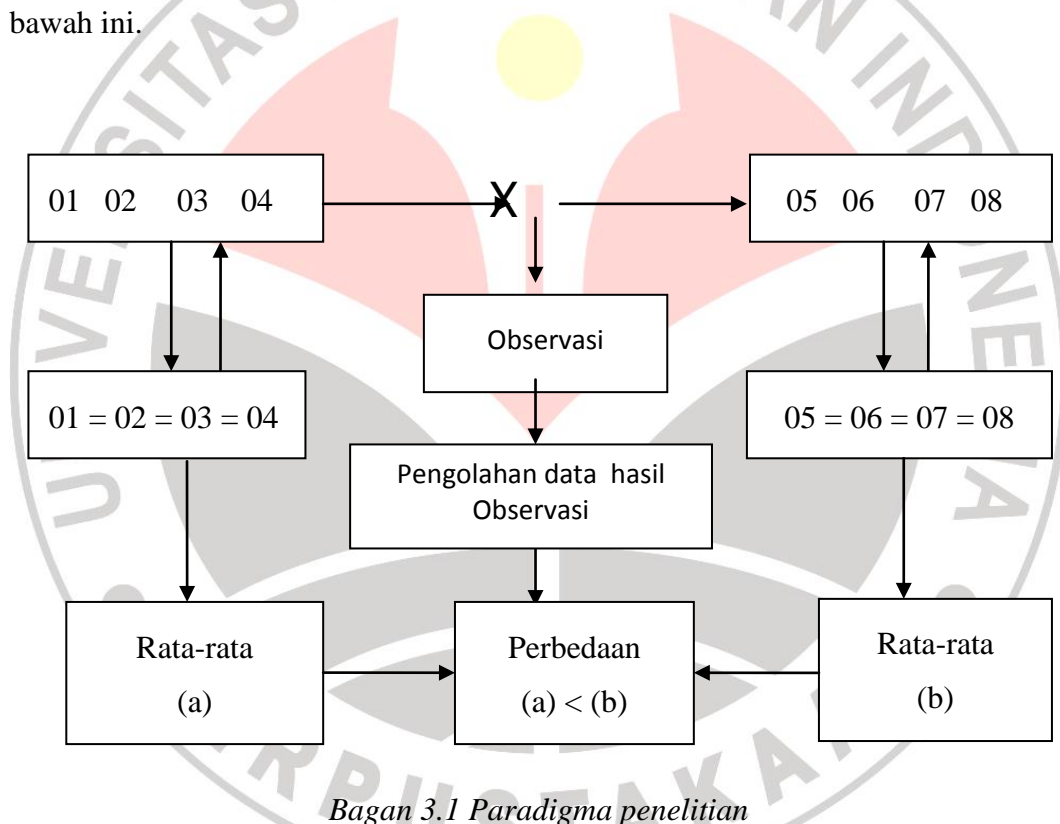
bawah ini.

01 02 03 04

X

05 06 07 08

Observasi

01 = 02 = 03 = 04

05 = 06 = 07 = 08

Pengolahan data hasil Observasi

Rata-rata
(a)

Perbedaan
(a) < (b)

Rata-rata
(b)

*Bagan 3.1 Paradigma penelitian*